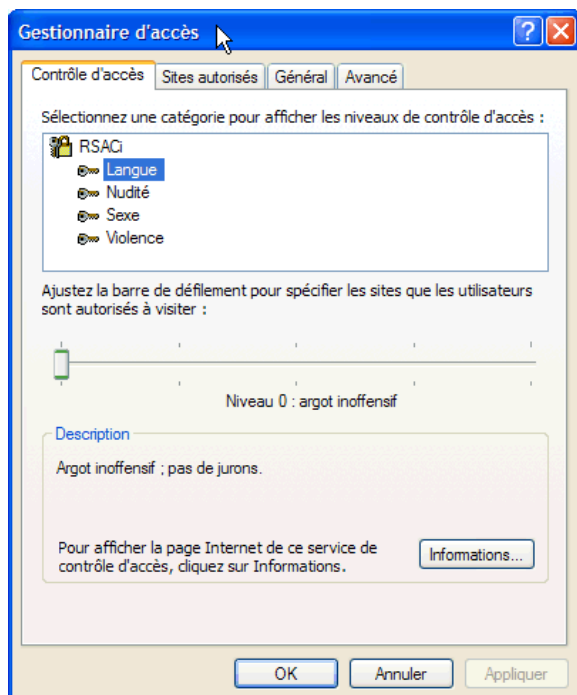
Gestionnaire d'accès

Contrôle d'accès | Sites autorisés | Général | Avancé

Sélectionnez une catégorie pour afficher les niveaux de contrôle d'accès :

RSACi
Langue
Nudité
Sexe
Violence

Ajustez la barre de défilement pour spécifier les sites que les utilisateurs sont autorisés à visiter :

Niveau 0 : argot inoffensif

Description

Argot inoffensif ; pas de jurons.

Pour afficher la page Internet de ce service de contrôle d'accès, cliquez sur Informations.

Informations...

OK
Annuler
Appliquer